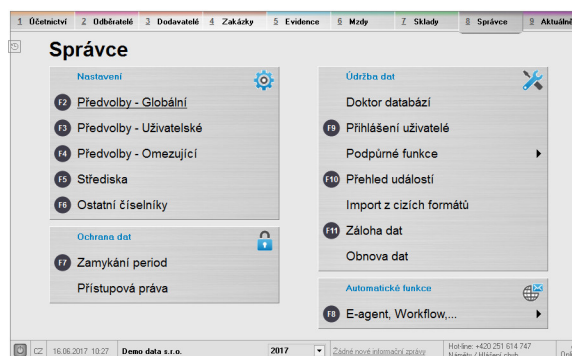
1 Účetnictví | 2 Odběratelé | 3 Dodavatelé | 4 Zakázky | 5 Evidence | 6 Mzdy | 7 Sklady | 8 Správce | 9 Aktuálně

Správce

Nastavení

F2 Předvolby - Globální

F3 Předvolby - Uživatelské

F4 Předvolby - Omezující

F5 Střediska

F6 Ostatní číselníky

Ochrana dat

F7 Zamykání period

Přístupová práva

Údržba dat

Doktor databází

F9 Přihlášení uživatele

Podpůrné funkce

F10 Přehled událostí

Import z cizích formátů

F11 Záloha dat

Obnova dat

Automatické funkce

F8 E-agent, Workflow,...

CZ 16.06.2017 10:27 Demo data s.r.o. 2017 Žádné nové informační zprávy Hot-line: +420 251 614 747 Náměty / Hlášení chyb